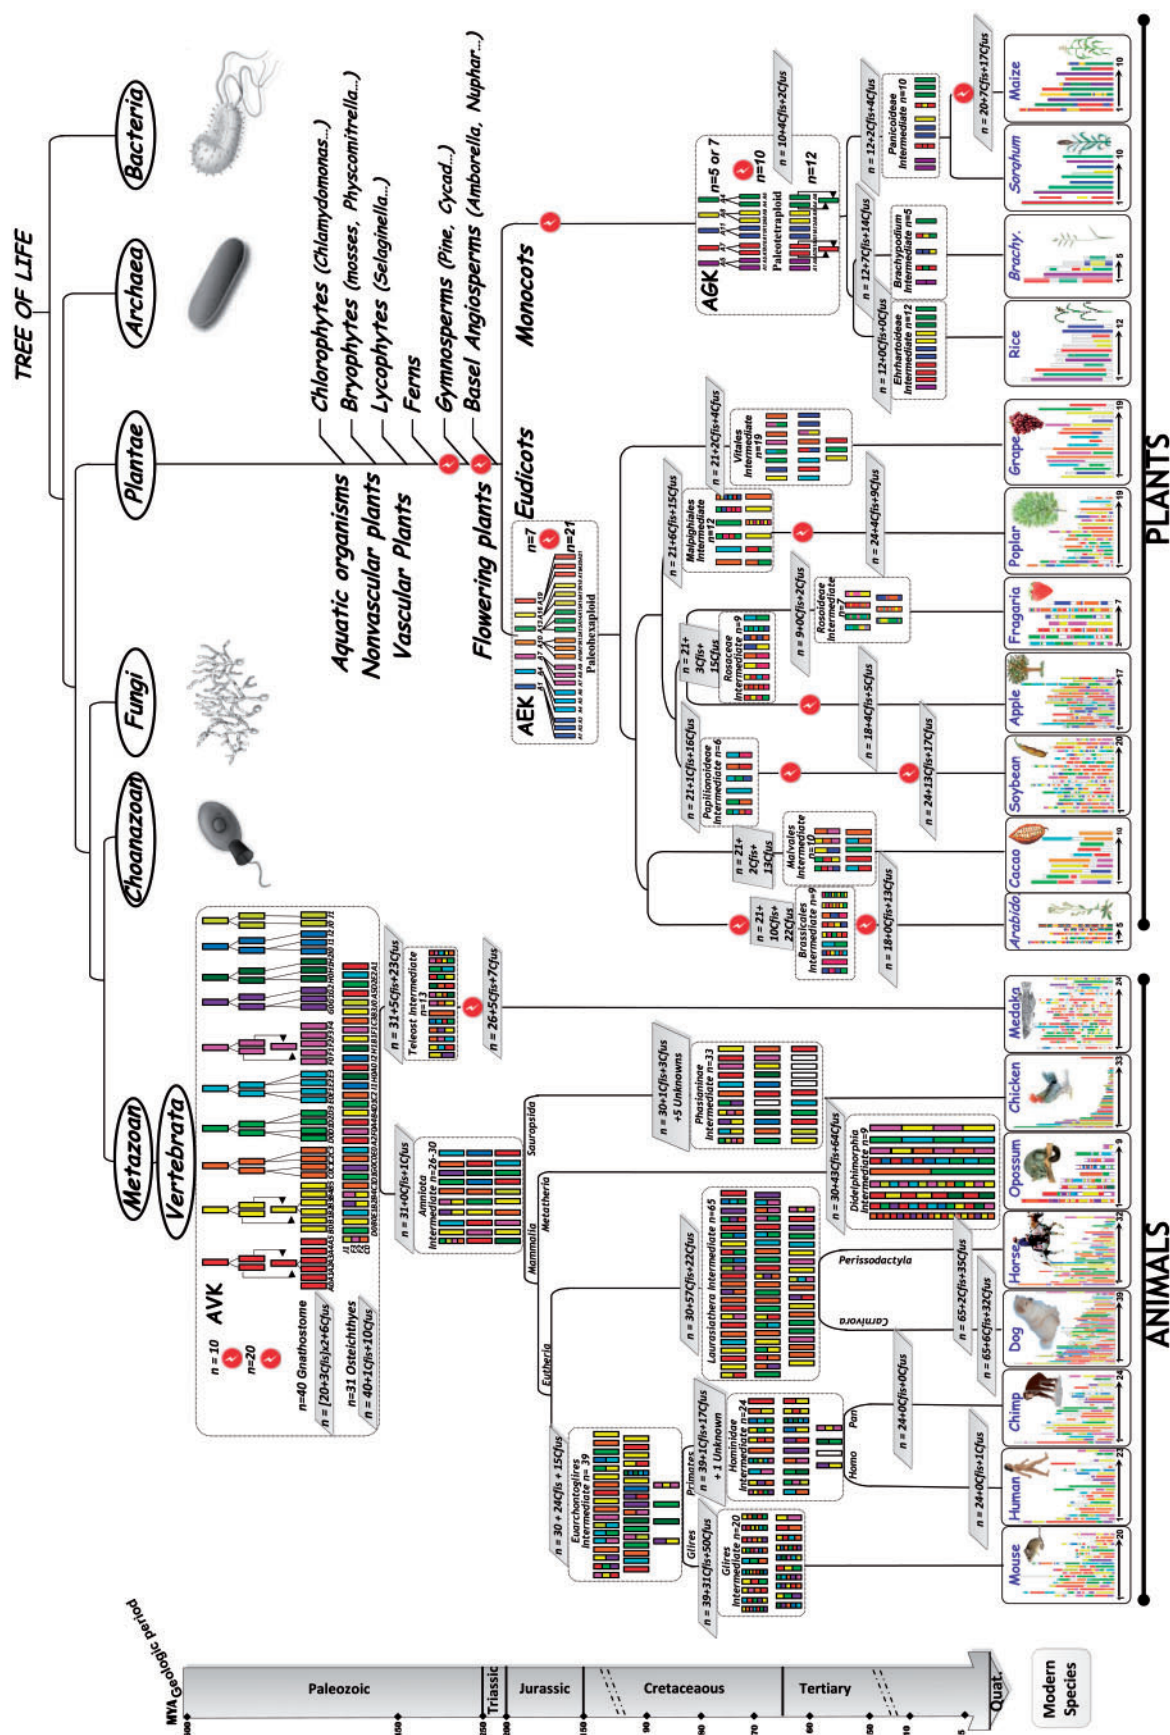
TREE OF LIFE

Bacteria

Archaea

Plantae

Fungi

Choanazoan

Metazoan

Vertebrata

Chlorophytes (Chlamydomonas...)
Bryophytes (mosses, Physcomitrella...)
Lycophytes (Selaginella...)
Ferns
Gymnosperms (Pine, Cycad...)
Basal Angiosperms (Amborella, Nuphar...)

Aquatic organisms
Nonvascular plants
Vascular Plants
Flowering plants

Eudicots

Monocots

AGK
n=5 or 7
n=10
n=12
Paleotetraploid

n = 10+4Cfis+2Cfus

n = 12+2Cfis+4Cfus
Panicoideae Intermediate n=10

n = 20+7Cfis+17Cfus

n = 12+7Cfis+14Cfus
Brachypodium Intermediate n=5

n = 12+0Cfis+0Cfus
Ehrhartoideae Intermediate n=12

Rice
Brachy.
Sorghum
Maize

AEK
n=7
n=21
Paleohexaploid

n = 21+2Cfis+4Cfus
Vitales Intermediate n=19

n = 21+6Cfis+15Cfus
Malpighiales Intermediate n=12

n = 24+4Cfis+9Cfus

n = 9+0Cfis+2Cfus
Rosoideae Intermediate n=7

n = 21+3Cfis+15Cfus
Rosaceae Intermediate n=9

n = 18+4Cfis+5Cfus

n = 21+1Cfis+16Cfus
Papilionoideae Intermediate n=6

n = 24+13Cfis+17Cfus

n = 21+2Cfis+13Cfus
Malvoles Intermediate n=10

n = 21+10Cfis+22Cfus
Brassicales Intermediate n=9

n = 18+0Cfis+13Cfus

Arabido
Cacao
Soybean
Apple
Fragaria
Poplar
Grape

PLANTS

AVK
n = 10
n=20
n=40 Gnathostome
n = [20+3Cfis]x2+6Cfus
n=31 Osteichthyes
n = 40+1Cfis+10Cfus

n = 31+5Cfis+23Cfus
Teleost Intermediate n=13

n = 26+5Cfis+7Cfus

n = 31+0Cfis+1Cfus
Amniota Intermediate n=26-30

Sauropsida
Mammalia
Metatheria
Eutheria

n = 30+1Cfis+3Cfus +5 Unknowns
Phasianinae Intermediate n=33

n = 30+43Cfis+64Cfus
Didelphimorphia Intermediate n=9

n = 30+57Cfis+22Cfus
Laurasiatheria Intermediate n=65

Perissodactyla
Carnivora

n = 65+2Cfis+35Cfus
n = 65+6Cfis+32Cfus

n = 30 + 24Cfis + 15Cfus
Euarchontoglires Intermediate n= 39

Primates
n = 39+1Cfis+17Cfus +1 Unknown
Hominidae Intermediate n=24

Pan
Homo

n = 24+0Cfis+0Cfus
n = 24+0Cfis+1Cfus

Glires
n = 39+31Cfis+50Cfus
Glires Intermediate n=20

Mouse
Human
Chimp
Dog
Horse
Opossum
Chicken
Medaka

ANIMALS

MYA Geologic period
Paleozoic
Triassic
Jurassic
Cretaceaous
Tertiary
Quat.
Modern Species